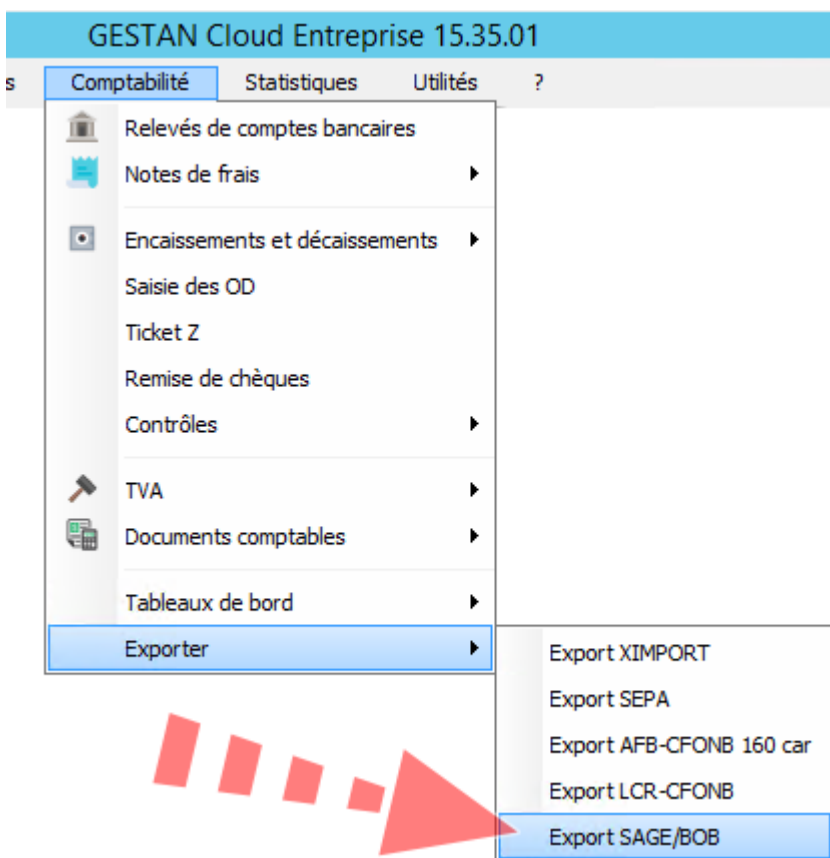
GESTAN Cloud Entreprise 15.35.01

s Comptabilité Statistiques Utilités ?

Relevés de comptes bancaires
Notes de frais
Encaissements et décaissements
Saisie des OD
Ticket Z
Remise de chèques
Contrôles
TVA
Documents comptables
Tableaux de bord
Exporter

Export XIMPORT
Export SEPA
Export AFB-CFONB 160 car
Export LCR-CFONB
Export SAGE/BOB